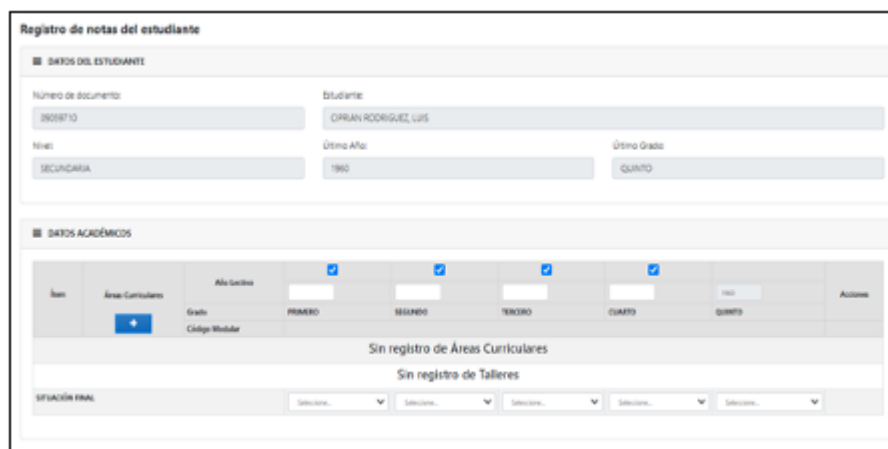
Registro de notas del estudiante

DATOS DEL ESTUDIANTE

Número de documento:
09059710

Estudiante:
CIPRIAN RODRIGUEZ, LUIS

Nivel:
SECUNDARIA

Último Año:
1960

Último Grado:
QUINTO

DATOS ACADÉMICOS

| Ítem | Áreas Curriculares | Año Lectivo | | | | | 1960 | Acciones |
|---|---|---|---|---|---|---|---|---|
| | + | Grado | PRIMERO | SEGUNDO | TERCERO | CUARTO | QUINTO | |
| | | Código Modular | | | | | | |

Sin registro de Áreas Curriculares

Sin registro de Talleres

SITUACIÓN FINAL | Seleccione... | Seleccione... | Seleccione... | Seleccione... | Seleccione...